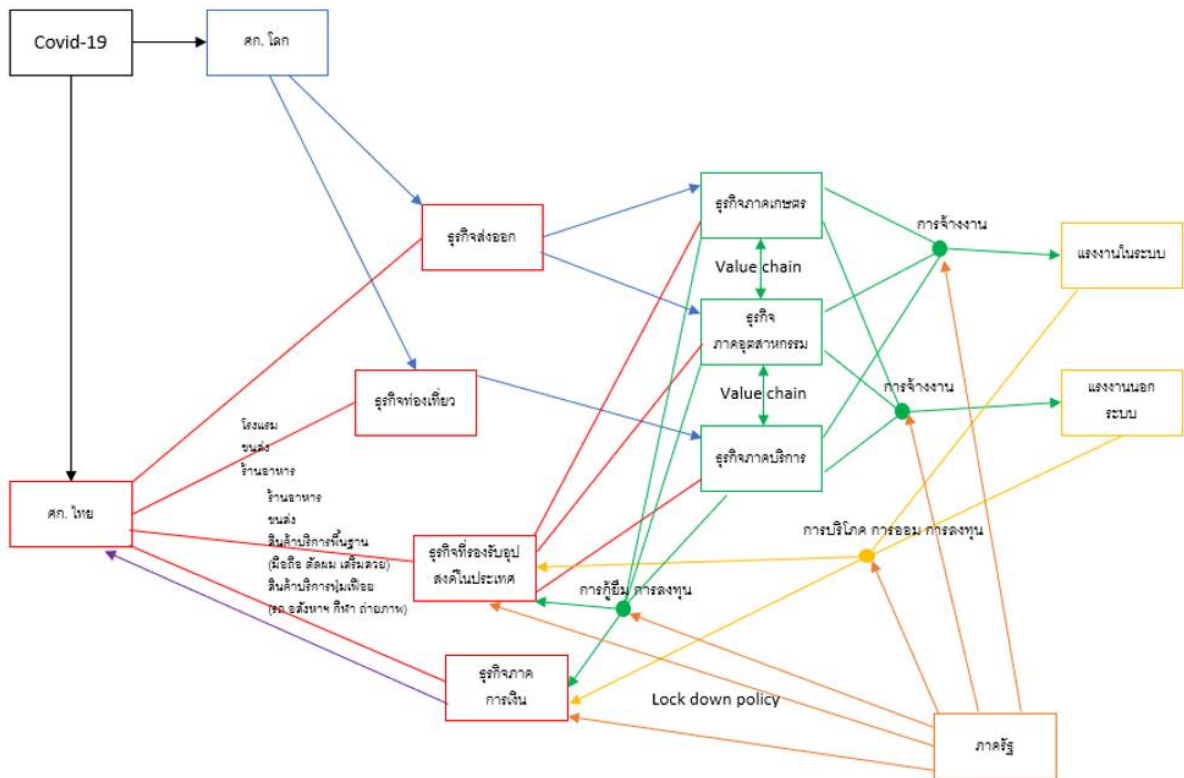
Covid-19

ศก. โลก

ธุรกิจส่งออก

ธุรกิจท่องเที่ยว

โรงแรม
ขนส่ง
ร้านอาหาร

ร้านอาหาร
ขนส่ง
สินค้าบริการพื้นฐาน
(มือถือ ตัดผม เสริมสวย)
สินค้าบริการฟุ่มเฟือย
(รถ อสังหาฯ กีฬา ถ่ายภาพ)

ศก. ไทย

ธุรกิจที่รองรับอุปสงค์ในประเทศ

ธุรกิจภาคการเงิน

ธุรกิจภาคเกษตร

Value chain

ธุรกิจภาคอุตสาหกรรม

Value chain

ธุรกิจภาคบริการ

การจ้างงาน

การจ้างงาน

แรงงานในระบบ

แรงงานนอกระบบ

การบริโภค การออม การลงทุน

การกู้ยืม การลงทุน

Lock down policy

ภาครัฐ